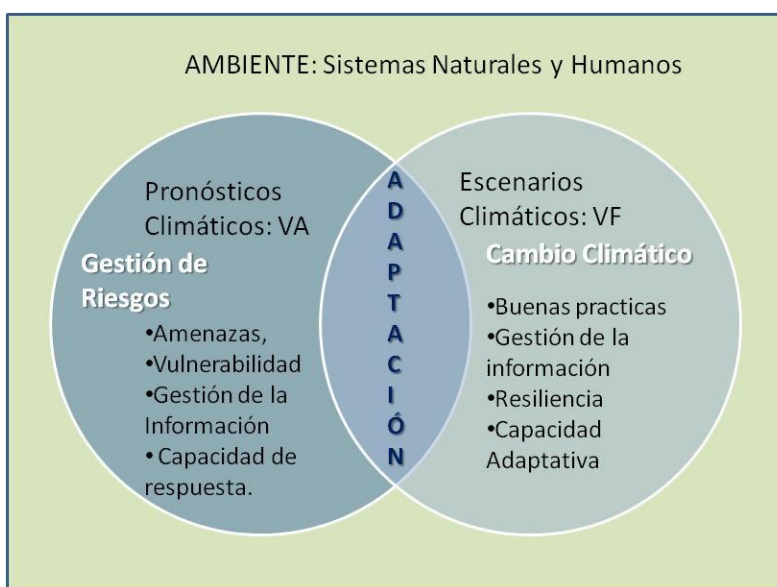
AMBIENTE: Sistemas Naturales y Humanos

Pronósticos Climáticos: VA

Gestión de Riesgos

•Amenazas,
•Vulnerabilidad
•Gestión de la Información
• Capacidad de respuesta.

A
D
A
P
T
A
C
I
Ó
N

Escenarios Climáticos: VF

Cambio Climático

•Buenas practicas
•Gestión de la información
•Resiliencia
•Capacidad Adaptativa